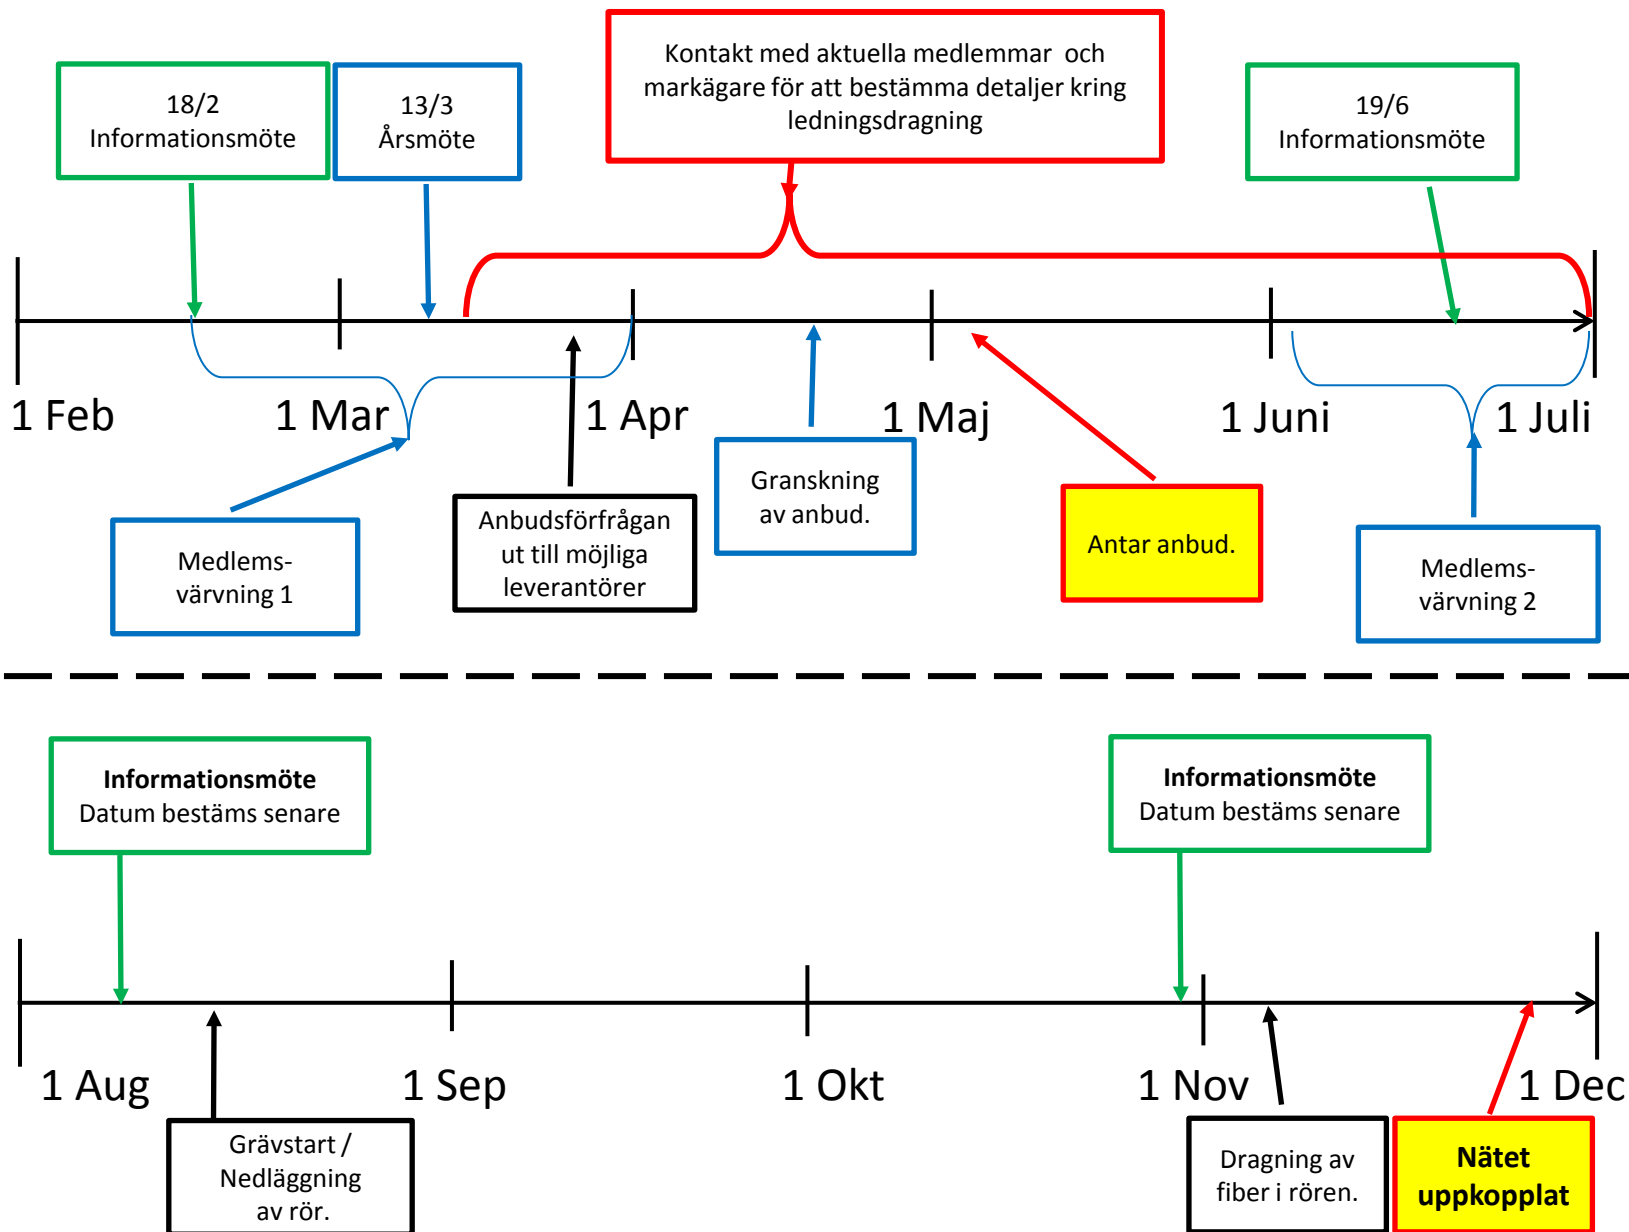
Kontakt med aktuella medlemmar och markägare för att bestämma detaljer kring ledningsdragning

18/2
Informationsmöte

13/3
Årsmöte

19/6
Informationsmöte

1 Feb

1 Mar

1 Apr

1 Maj

1 Juni

1 Juli

Medlems-
värvning 1

Anbudsförfrågan ut till möjliga leverantörer

Granskning av anbud.

Antar anbud.

Medlems-
värvning 2

**Informationsmöte**
Datum bestäms senare

**Informationsmöte**
Datum bestäms senare

1 Aug

1 Sep

1 Okt

1 Nov

1 Dec

Grävstart / Nedläggning av rör.

Dragning av fiber i rören.

**Nätet uppkopplat**